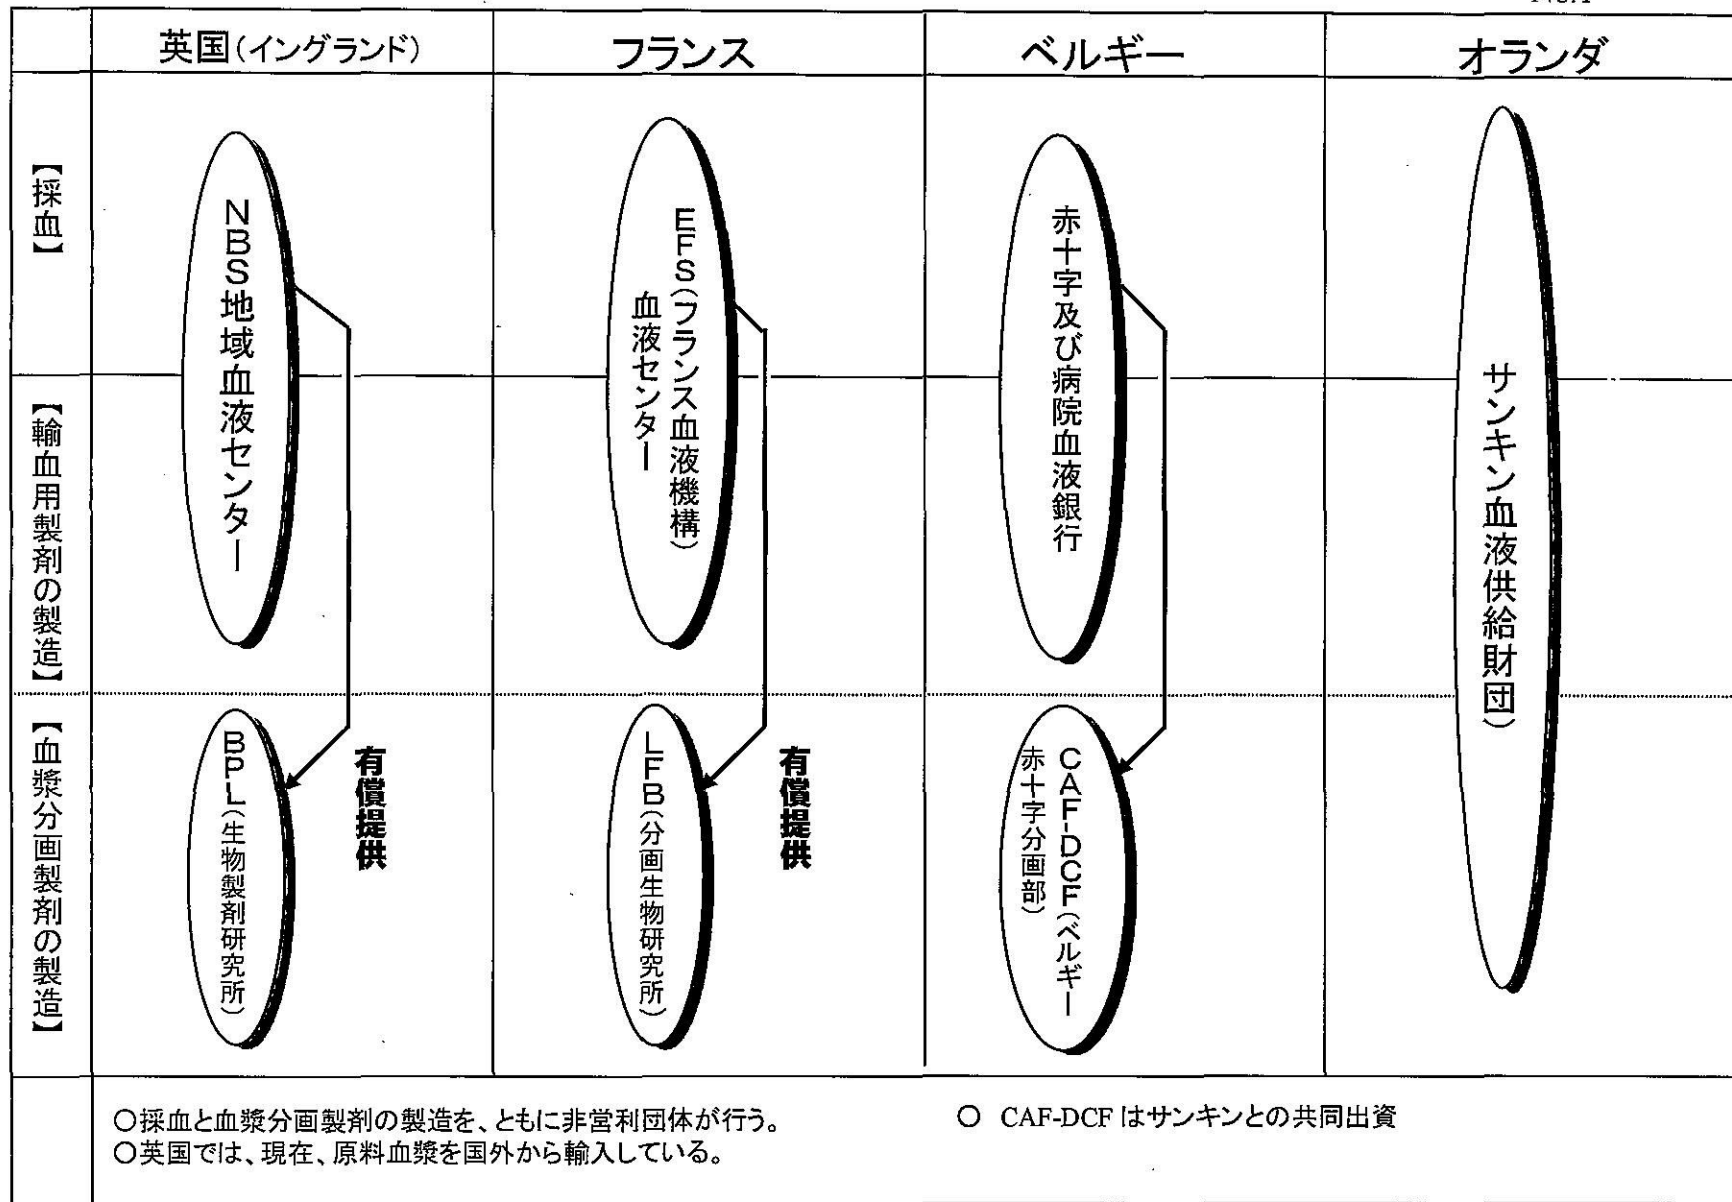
| | 英国(イングランド) | フランス | ベルギー | オランダ |
|---|---|---|---|---|
| 【採血】 【輸血用製剤の製造】 | NBS地域血液センター | EFS(フランス血液機構)血液センター | 赤十字及び病院血液銀行 | サンキン血液供給財団) |
| 【血漿分画製剤の製造】 | BPL(生物製剤研究所) 有償提供 | LFB(分画生物研究所) 有償提供 | CAF-DCF(ベルギー赤十字分画部) | |

○採血と血漿分画製剤の製造を、ともに非営利団体が行う。
○英国では、現在、原料血漿を国外から輸入している。

○ CAF-DCF はサンキンとの共同出資